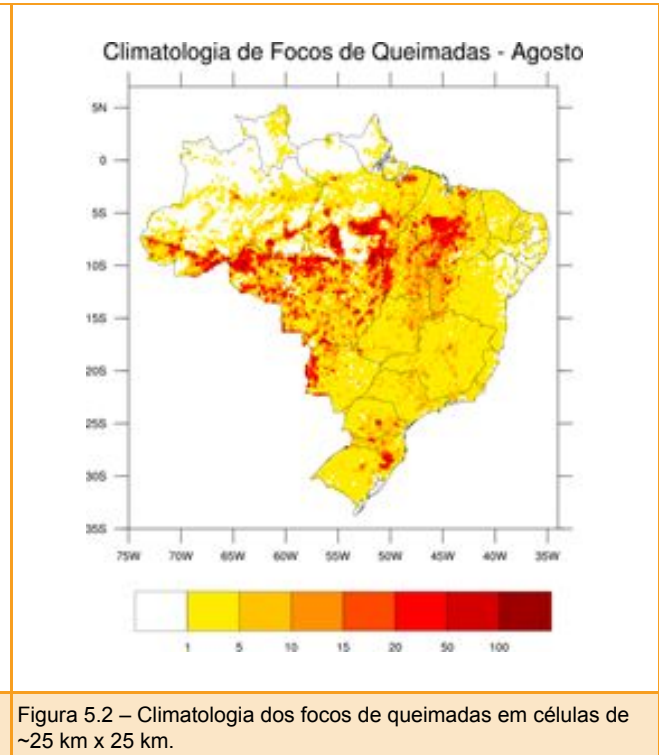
Climatologia de Focos de Queimadas - Agosto

5N
0
5S
10S
15S
20S
25S
30S
35S

75W 70W 65W 60W 55W 50W 45W 40W 35W

1 5 10 15 20 50 100

Figura 5.2 – Climatologia dos focos de queimadas em células de ~25 km x 25 km.